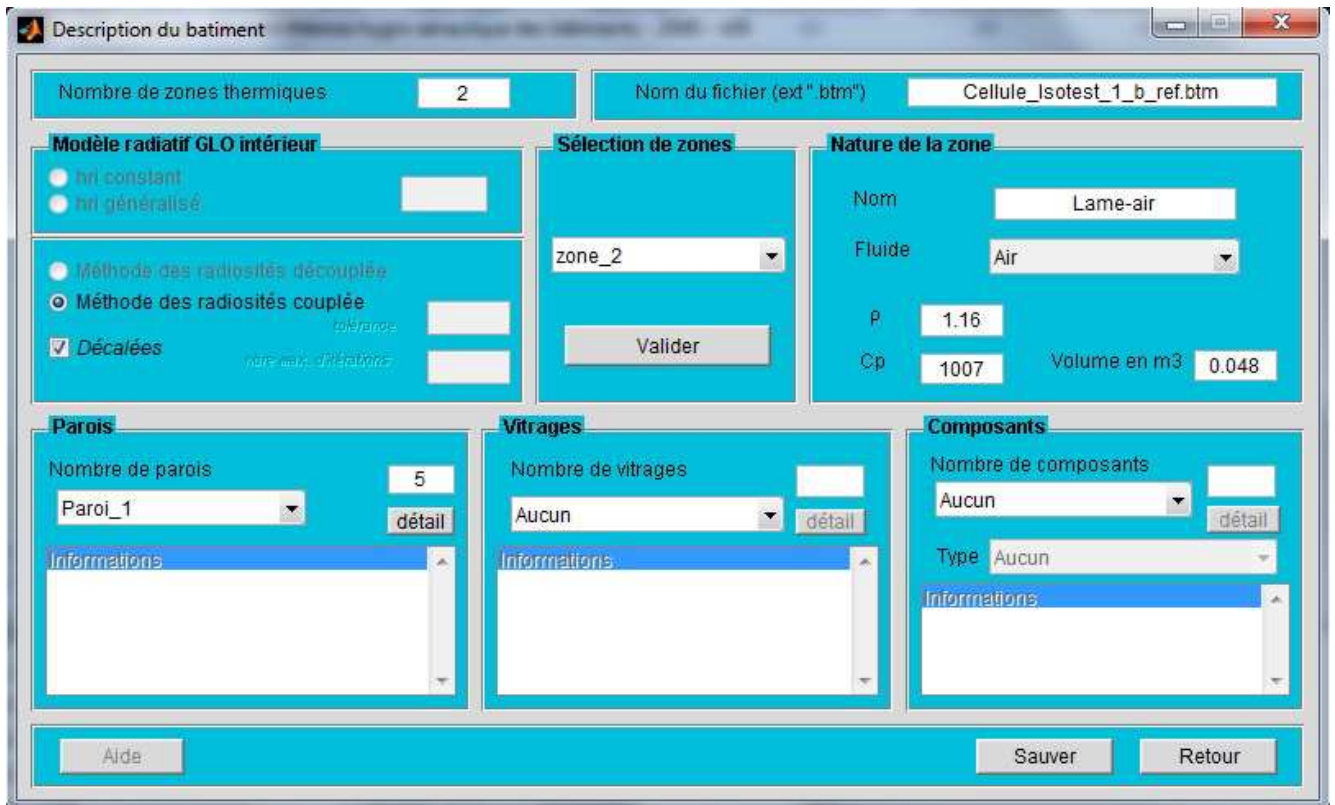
Description du batiment

Nombre de zones thermiques 2

Nom du fichier (ext ".btm") Cellule_Isotest_1_b_ref.btm

Modèle radiatif GLO intérieur

hri constant

hri généralisé

Méthode des radiosités découplée

Méthode des radiosités couplée

tolérance

Décalées

nbre max. d'itérations

Sélection de zones

zone_2

Valider

Nature de la zone

Nom Lame-air

Fluide Air

ρ 1.16

Cp 1007

Volume en m3 0.048

Parois

Nombre de parois 5

Paroi_1

détail

Informations

Vitrages

Nombre de vitrages

Aucun

détail

Informations

Composants

Nombre de composants

Aucun

détail

Type Aucun

Informations

Aide

Sauver

Retour